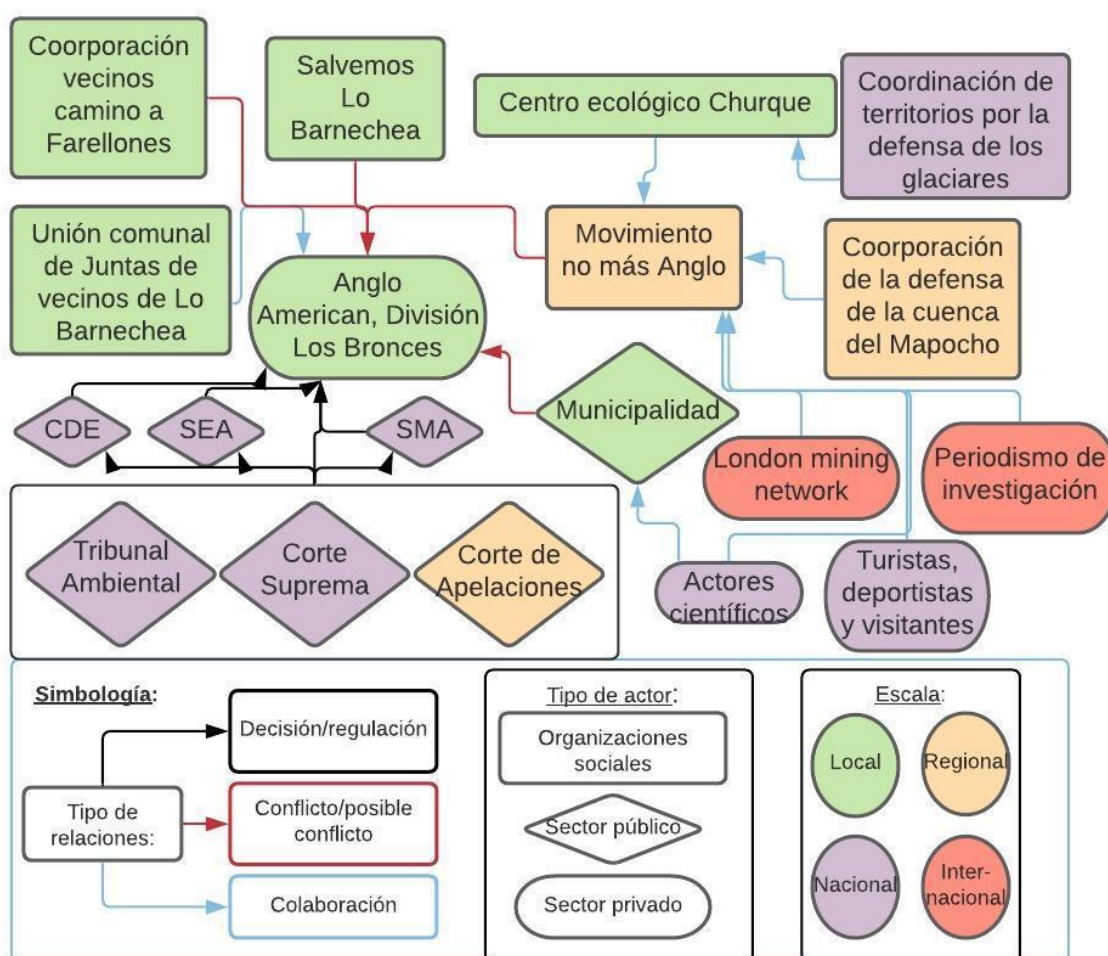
Coorporación vecinos camino a Farellones

Salvemos Lo Barnechea

Centro ecológico Churque

Coordinación de territorios por la defensa de los glaciares

Unión comunal de Juntas de vecinos de Lo Barnechea

Anglo American, División Los Bronces

Movimiento no más Anglo

Coorporación de la defensa de la cuenca del Mapocho

CDE

SEA

SMA

Municipalidad

London mining network

Periodismo de investigación

Tribunal Ambiental

Corte Suprema

Corte de Apelaciones

Actores científicos

Turistas, deportistas y visitantes

Simbología:

Tipo de relaciones:

Decisión/regulación

Conflicto/posible conflicto

Colaboración

Tipo de actor:

Organizaciones sociales

Sector público

Sector privado

Escala:

Local

Regional

Nacional

Inter-nacional